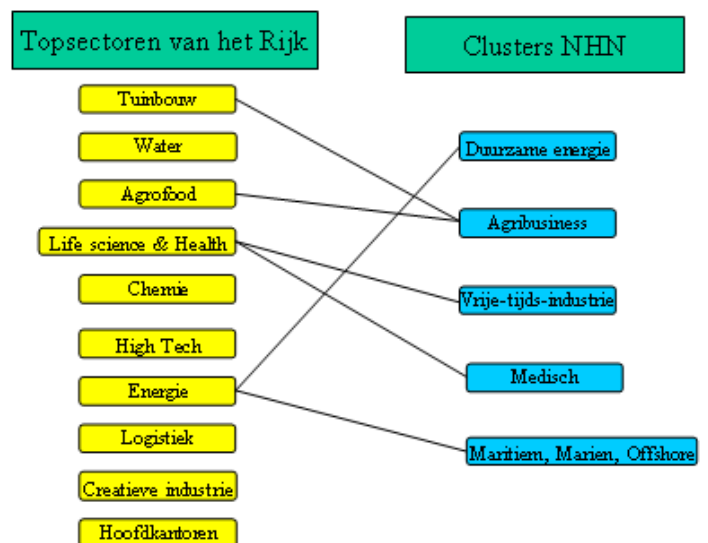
Topsectoren van het Rijk

Clusters NHN

Tuinbouw

Water

Agrofood

Life science & Health

Chemie

High Tech

Energie

Logistiek

Creatieve industrie

Hoofdkantoren

Duurzame energie

Agribusiness

Vrije-tijds-industrie

Medisch

Maritiem, Marien, Offshore